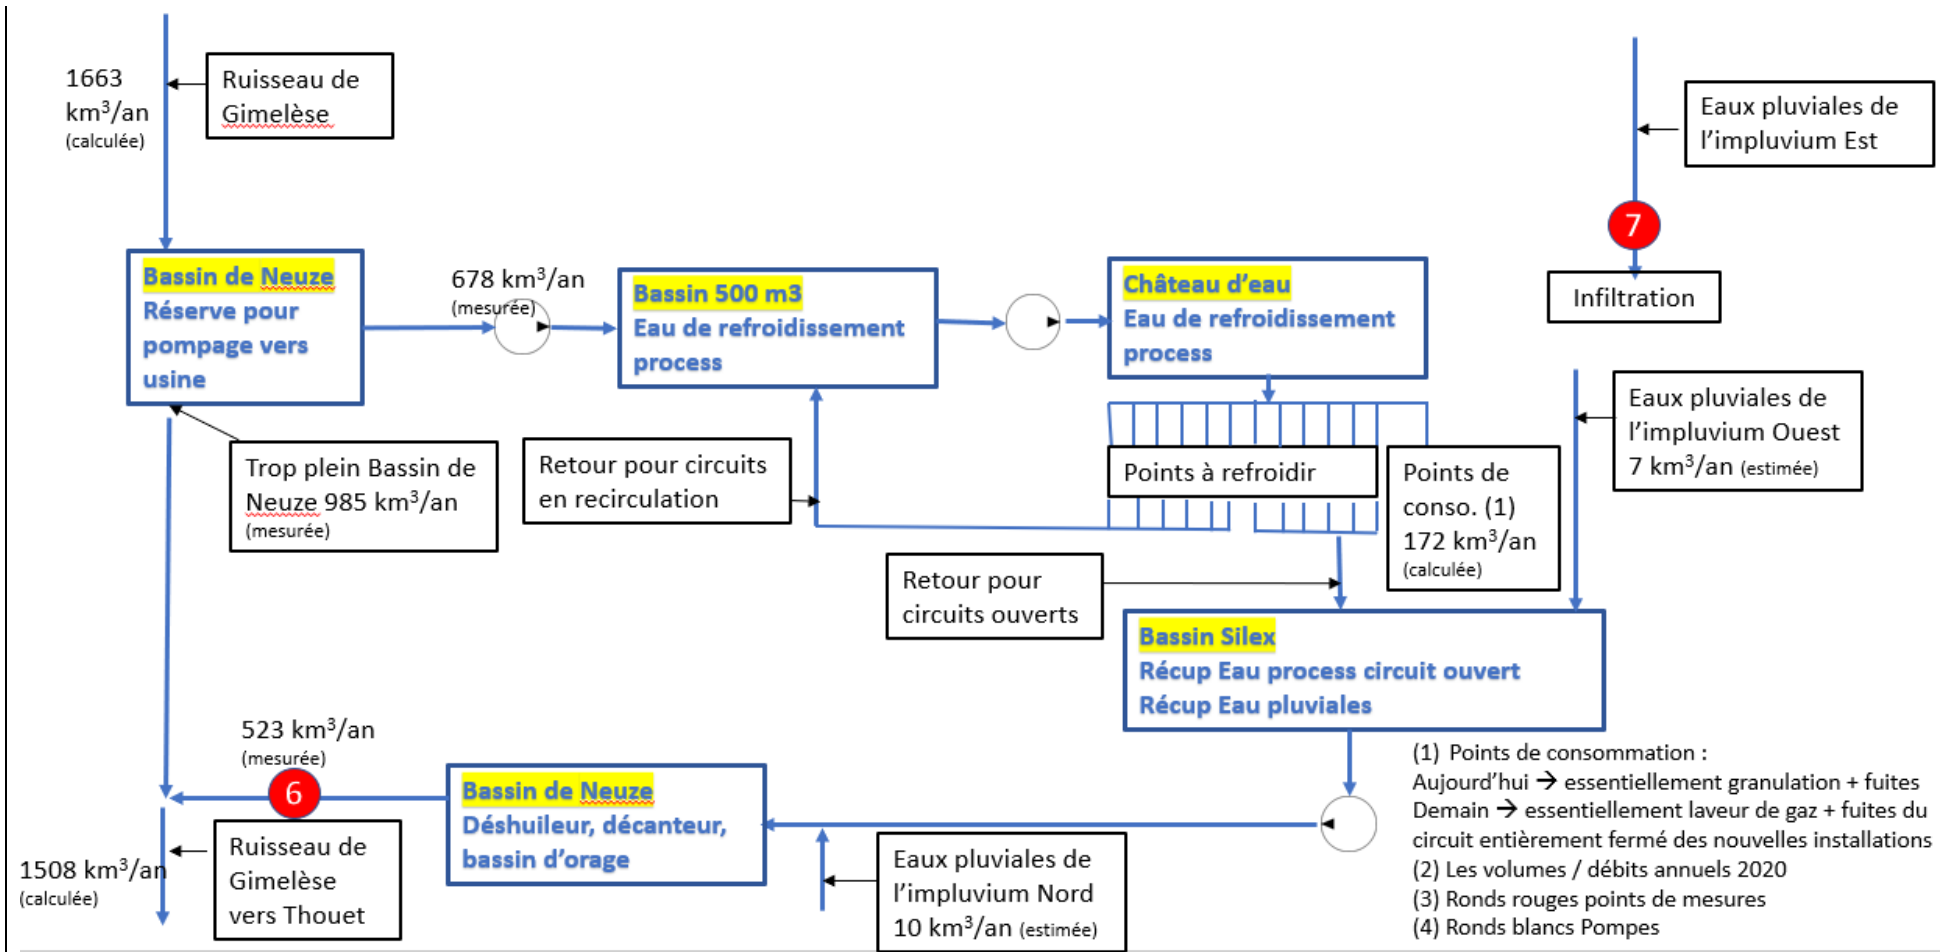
1663 km$^3$/an (calculée)

Ruisseau de Gimelèse

Bassin de Neuze
Réserve pour pompage vers usine

678 km$^3$/an (mesurée)

Bassin 500 m3
Eau de refroidissement process

Château d'eau
Eau de refroidissement process

Eaux pluviales de l'impluvium Est

7

Infiltration

Trop plein Bassin de Neuze 985 km$^3$/an (mesurée)

Retour pour circuits en recirculation

Points à refroidir

Points de conso. (1) 172 km$^3$/an (calculée)

Eaux pluviales de l'impluvium Ouest 7 km$^3$/an (estimée)

Retour pour circuits ouverts

Bassin Silex
Récup Eau process circuit ouvert
Récup Eau pluviales

523 km$^3$/an (mesurée)

6

Bassin de Neuze
Déshuileur, décanteur, bassin d'orage

(1) Points de consommation :
Aujourd'hui → essentiellement granulation + fuites
Demain → essentiellement laveur de gaz + fuites du circuit entièrement fermé des nouvelles installations
(2) Les volumes / débits annuels 2020
(3) Ronds rouges points de mesures
(4) Ronds blancs Pompes

1508 km$^3$/an (calculée)

Ruisseau de Gimelèse vers Thouet

Eaux pluviales de l'impluvium Nord 10 km$^3$/an (estimée)